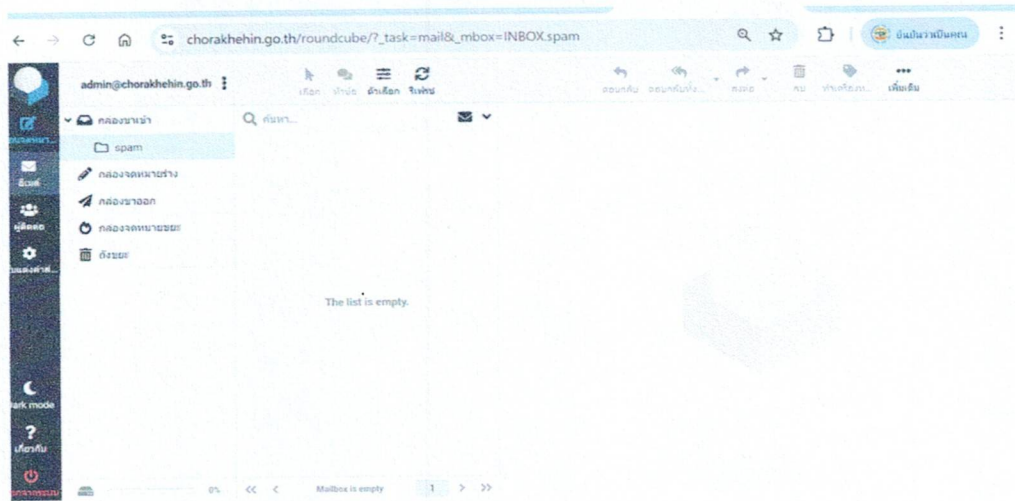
chorakhehin.go.th/roundcube/?_task=mail&_mbox=INBOX.spam

ยืนยันว่าเป็นคุณ

admin@chorakhehin.go.th

เลือก ทำเป็น ตัวเลือก รีเฟรช

ตอบกลับ ตอบกลับทั้ง... ส่งต่อ ลบ ทำเครื่องหมาย... เพิ่มเติม

เขียนจดหมาย...

อีเมล

ผู้ติดต่อ

การตั้งค่า...

กล่องขาเข้า

spam

กล่องจดหมายร่าง

กล่องขาออก

กล่องจดหมายขยะ

ถังขยะ

ค้นหา...

The list is empty.

Dark mode

เกี่ยวกับ

ออกจากระบบ

0%

Mailbox is empty

1